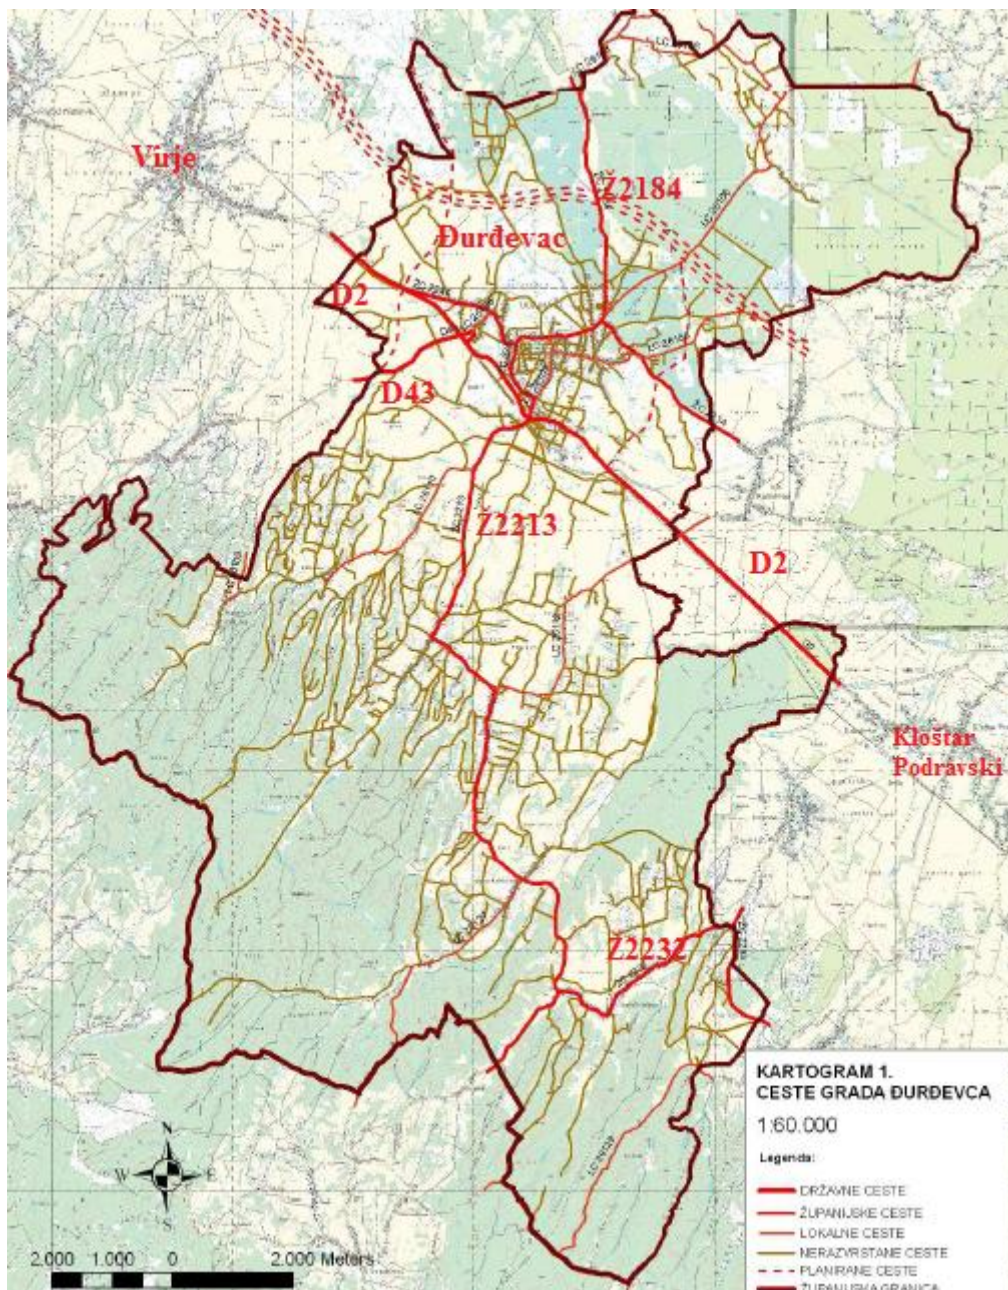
Virje

Ž2184

Đurđevac

D2

D43

Ž2213

D2

Kloštar Podravski

Ž2232

KARTOGRAM 1.
CESTE GRADA ĐURĐEVCA

1:60.000

Legenda:

DRŽAVNE CESTE
ŽUPANIJSKE CESTE
LOKALNE CESTE
NERAZVRSTANE CESTE
PLANIRANE CESTE
ŽUPANIJSKA GRANICA

N
W E
S

2.000 1.000 0 2.000 Meters